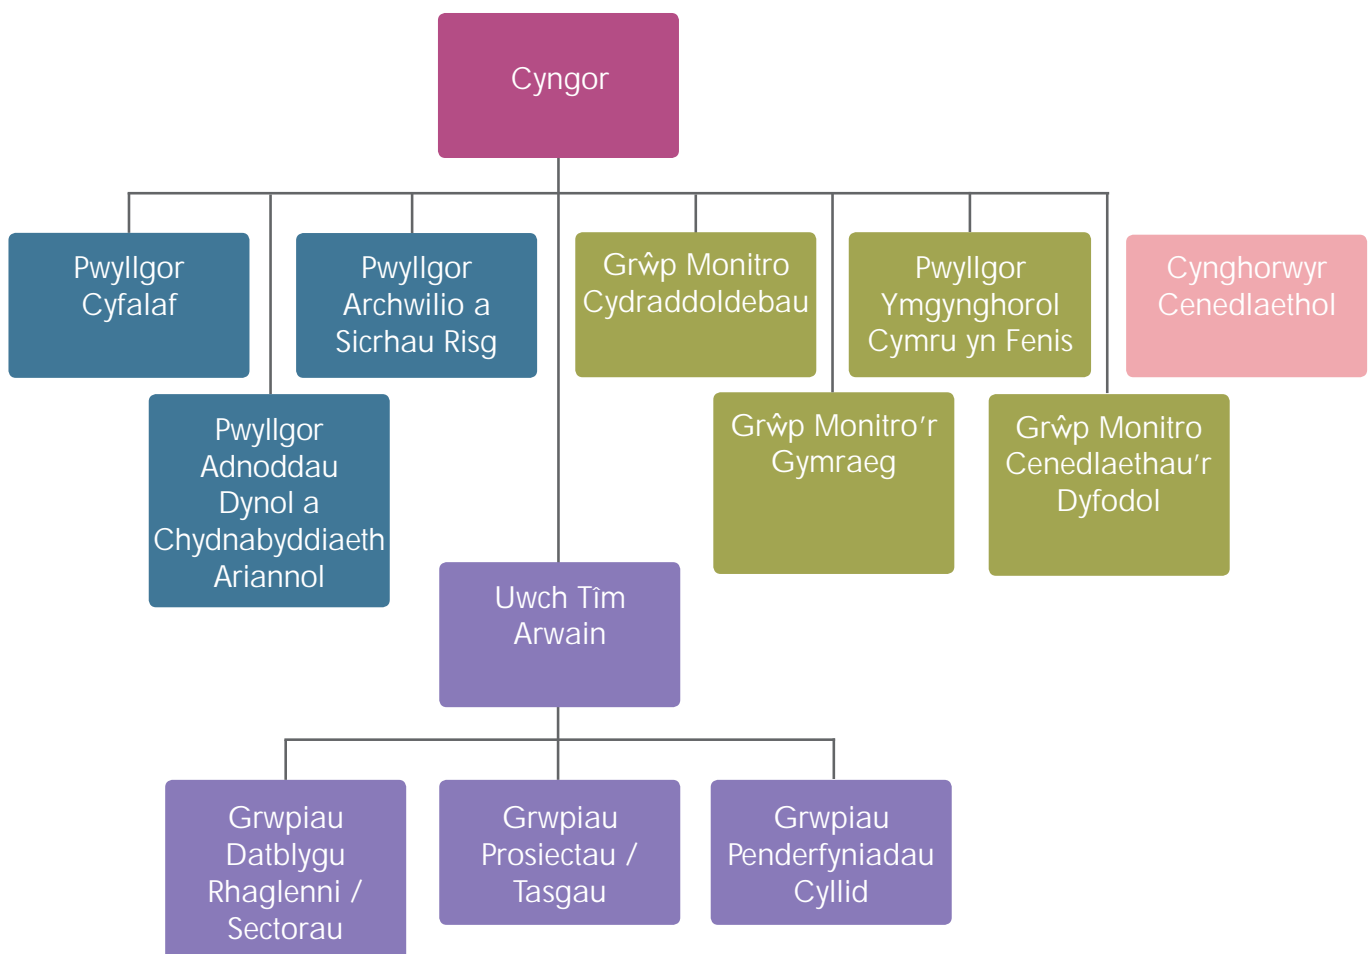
Cyngor

Pwyllgor Cyfalaf

Pwyllgor Archwilio a Sicrhau Risg

Grŵp Monitro Cydraddoldebau

Pwyllgor Ymgynghorol Cymru yn Fenis

Cynghorwyr Cenedlaethol

Pwyllgor Adnoddau Dynol a Chydnabyddiaeth Ariannol

Grŵp Monitro'r Gymraeg

Grŵp Monitro Cenedlaethau'r Dyfodol

Uwch Tîm Arwain

Grwpiau Datblygu Rhaglenni / Sectorau

Grwpiau Prosiectau / Tasgau

Grwpiau Penderfyniadau Cyllid